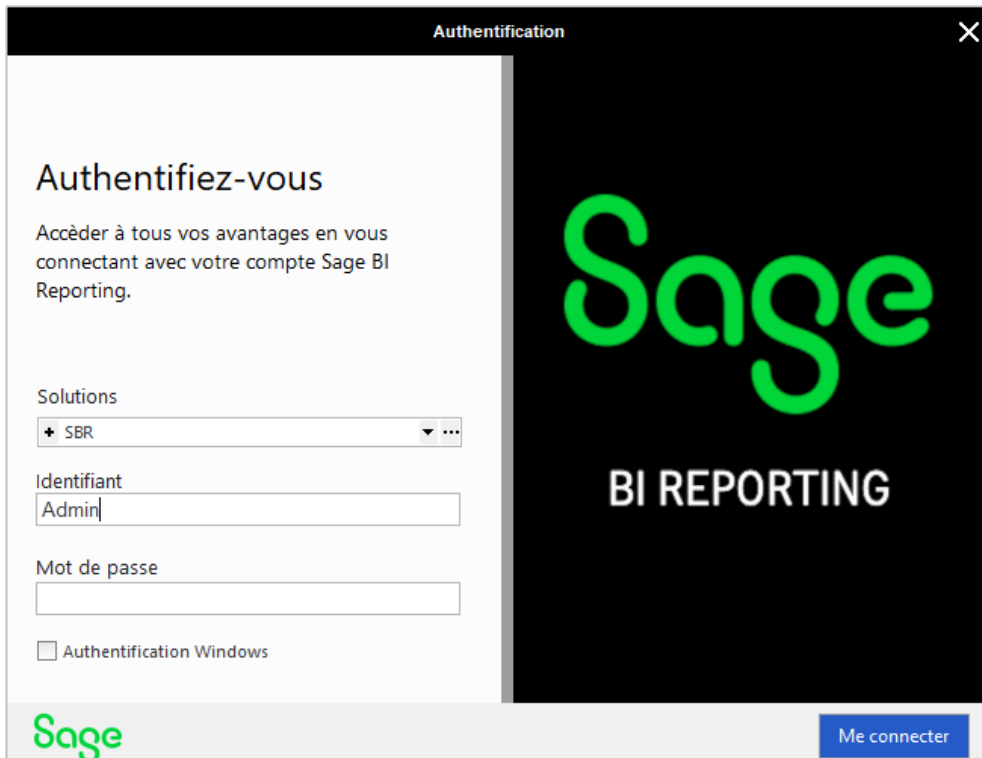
Authentification

Authentifiez-vous

Accèder à tous vos avantages en vous connectant avec votre compte Sage BI Reporting.

Solutions
+ SBR

Identifiant
Admin

Mot de passe

Authentification Windows

Sage

BI REPORTING

Sage

Me connecter